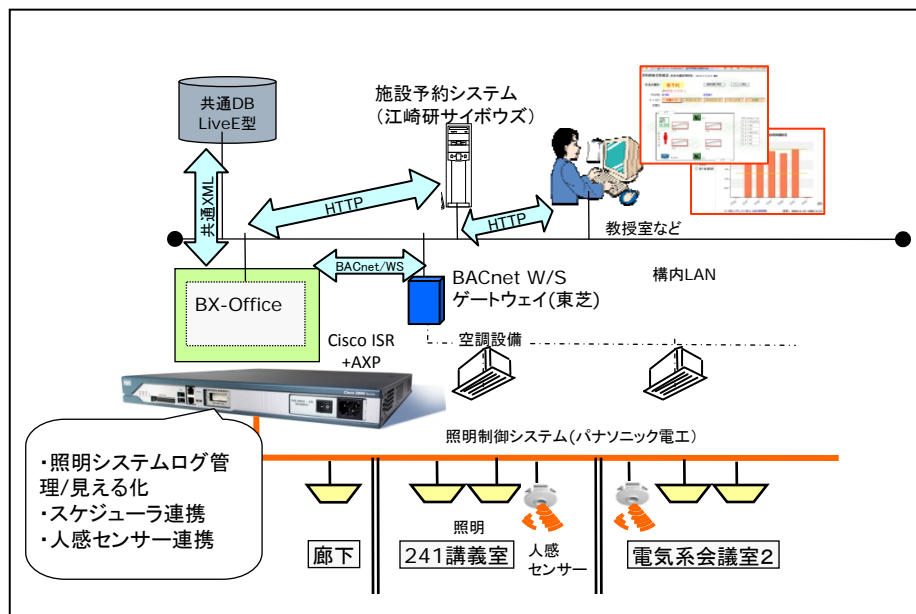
共通DB
LiveE型

施設予約システム
(江崎研サイボウズ)

共通XML

HTTP

HTTP

教授室など

BACnet/WS

BACnet W/S
ゲートウェイ(東芝)

構内LAN

BX-Office

Cisco ISR
+AXP

空調設備

照明制御システム(パナソニック電工)

・照明システムログ管理/見える化
・スケジューラ連携
・人感センサー連携

照明

人感
センサー

廊下

241講義室

電気系会議室2